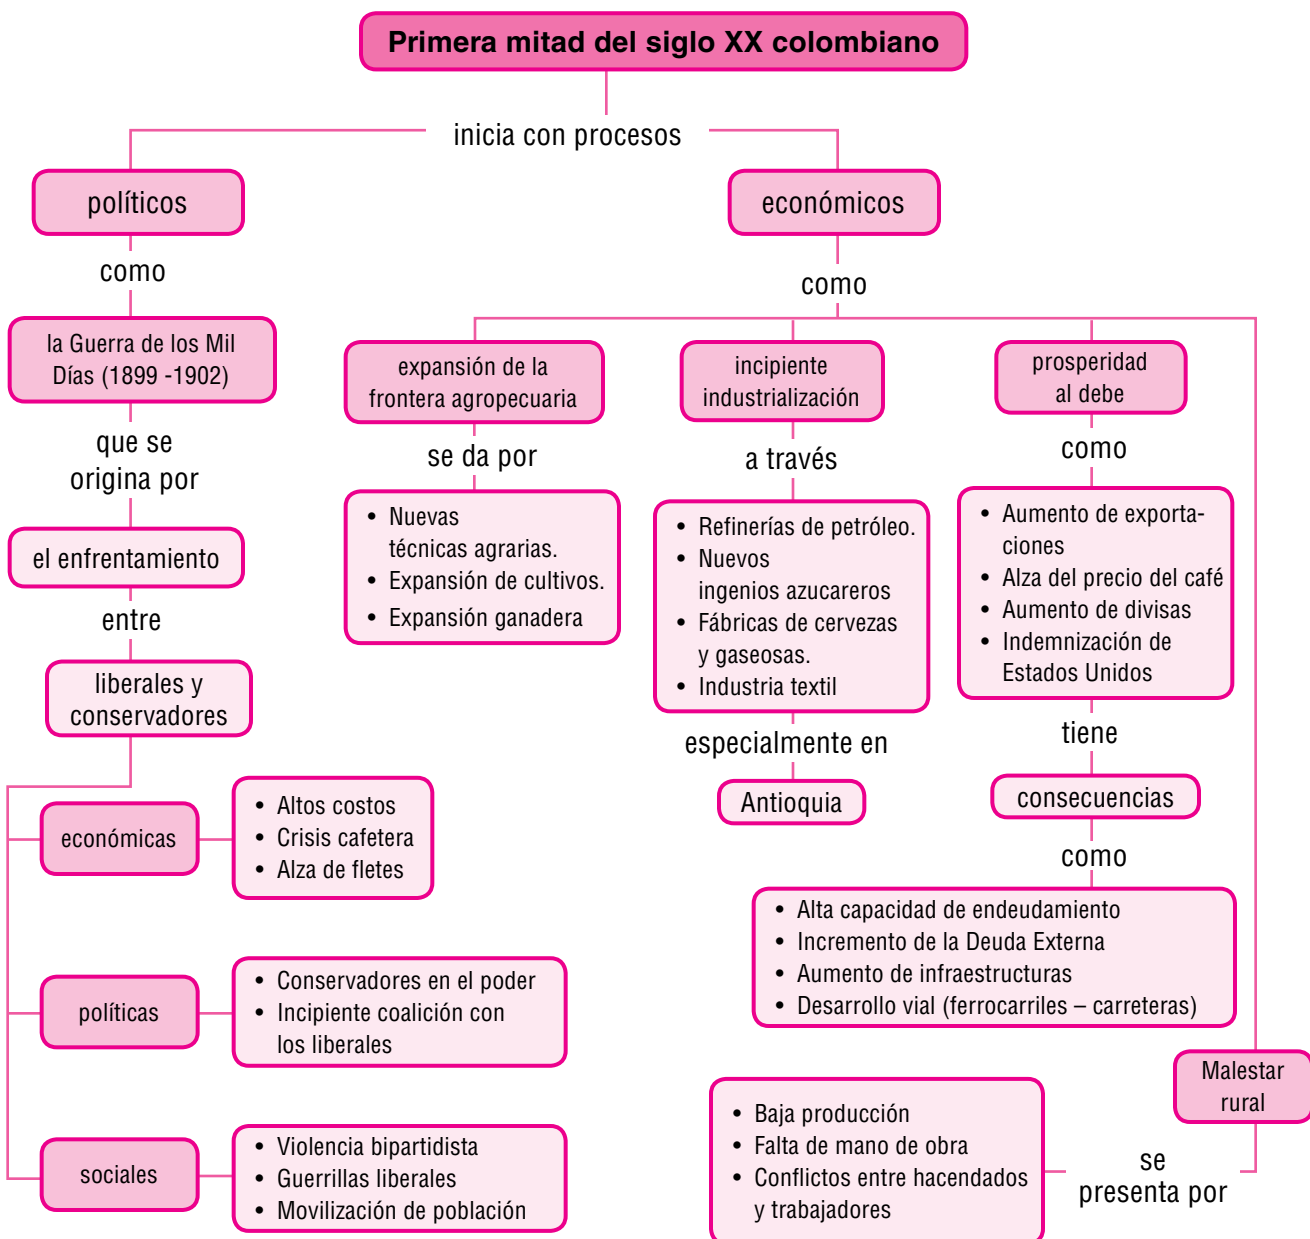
Primera mitad del siglo XX colombiano

inicia con procesos

políticos

como

la Guerra de los Mil Días (1899 -1902)

que se origina por

el enfrentamiento

entre

liberales y conservadores

económicas

- Altos costos
- Crisis cafetera
- Alza de fletes

políticas

- Conservadores en el poder
- Incipiente coalición con los liberales

sociales

- Violencia bipartidista
- Guerrillas liberales
- Movilización de población

económicos

como

expansión de la frontera agropecuaria

se da por

- Nuevas técnicas agrarias.
- Expansión de cultivos.
- Expansión ganadera

incipiente industrialización

a través

- Refinerías de petróleo.
- Nuevos ingenios azucareros
- Fábricas de cervezas y gaseosas.
- Industria textil

especialmente en

Antioquia

prosperidad al debe

como

- Aumento de exportaciones
- Alza del precio del café
- Aumento de divisas
- Indemnización de Estados Unidos

tiene

consecuencias

como

- Alta capacidad de endeudamiento
- Incremento de la Deuda Externa
- Aumento de infraestructuras
- Desarrollo vial (ferrocarriles – carreteras)

Malestar rural

se presenta por

- Baja producción
- Falta de mano de obra
- Conflictos entre hacendados y trabajadores